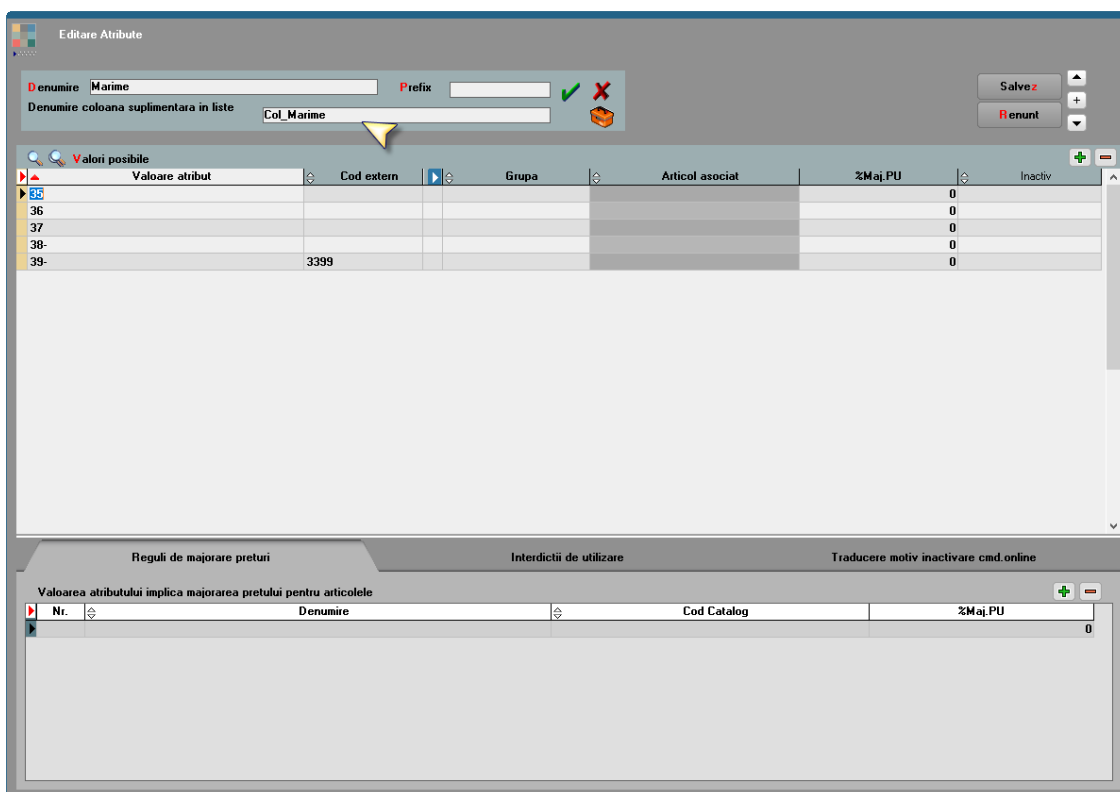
Editare Atribute

Denumire Marime
Prefix
Denumire coloana suplimentara in liste Col_Marime

Salvez
Renunt

Valori posibile

| Valoare atribut | Cod extern | Grupa | Articol asociat | %Maj.PU | Inactiv |
|---|---|---|---|---|---|
| 35 | | | | 0 | |
| 36 | | | | 0 | |
| 37 | | | | 0 | |
| 38- | | | | 0 | |
| 39- | 3399 | | | 0 | |

Reguli de majorare preturi
Interdictii de utilizare
Traducere motiv inactivare cmd.online

Valoarea atributului implica majorarea pretului pentru articolele

| Nr. | Denumire | Cod Catalog | %Maj.PU |
|---|---|---|---|
| | | | 0 |